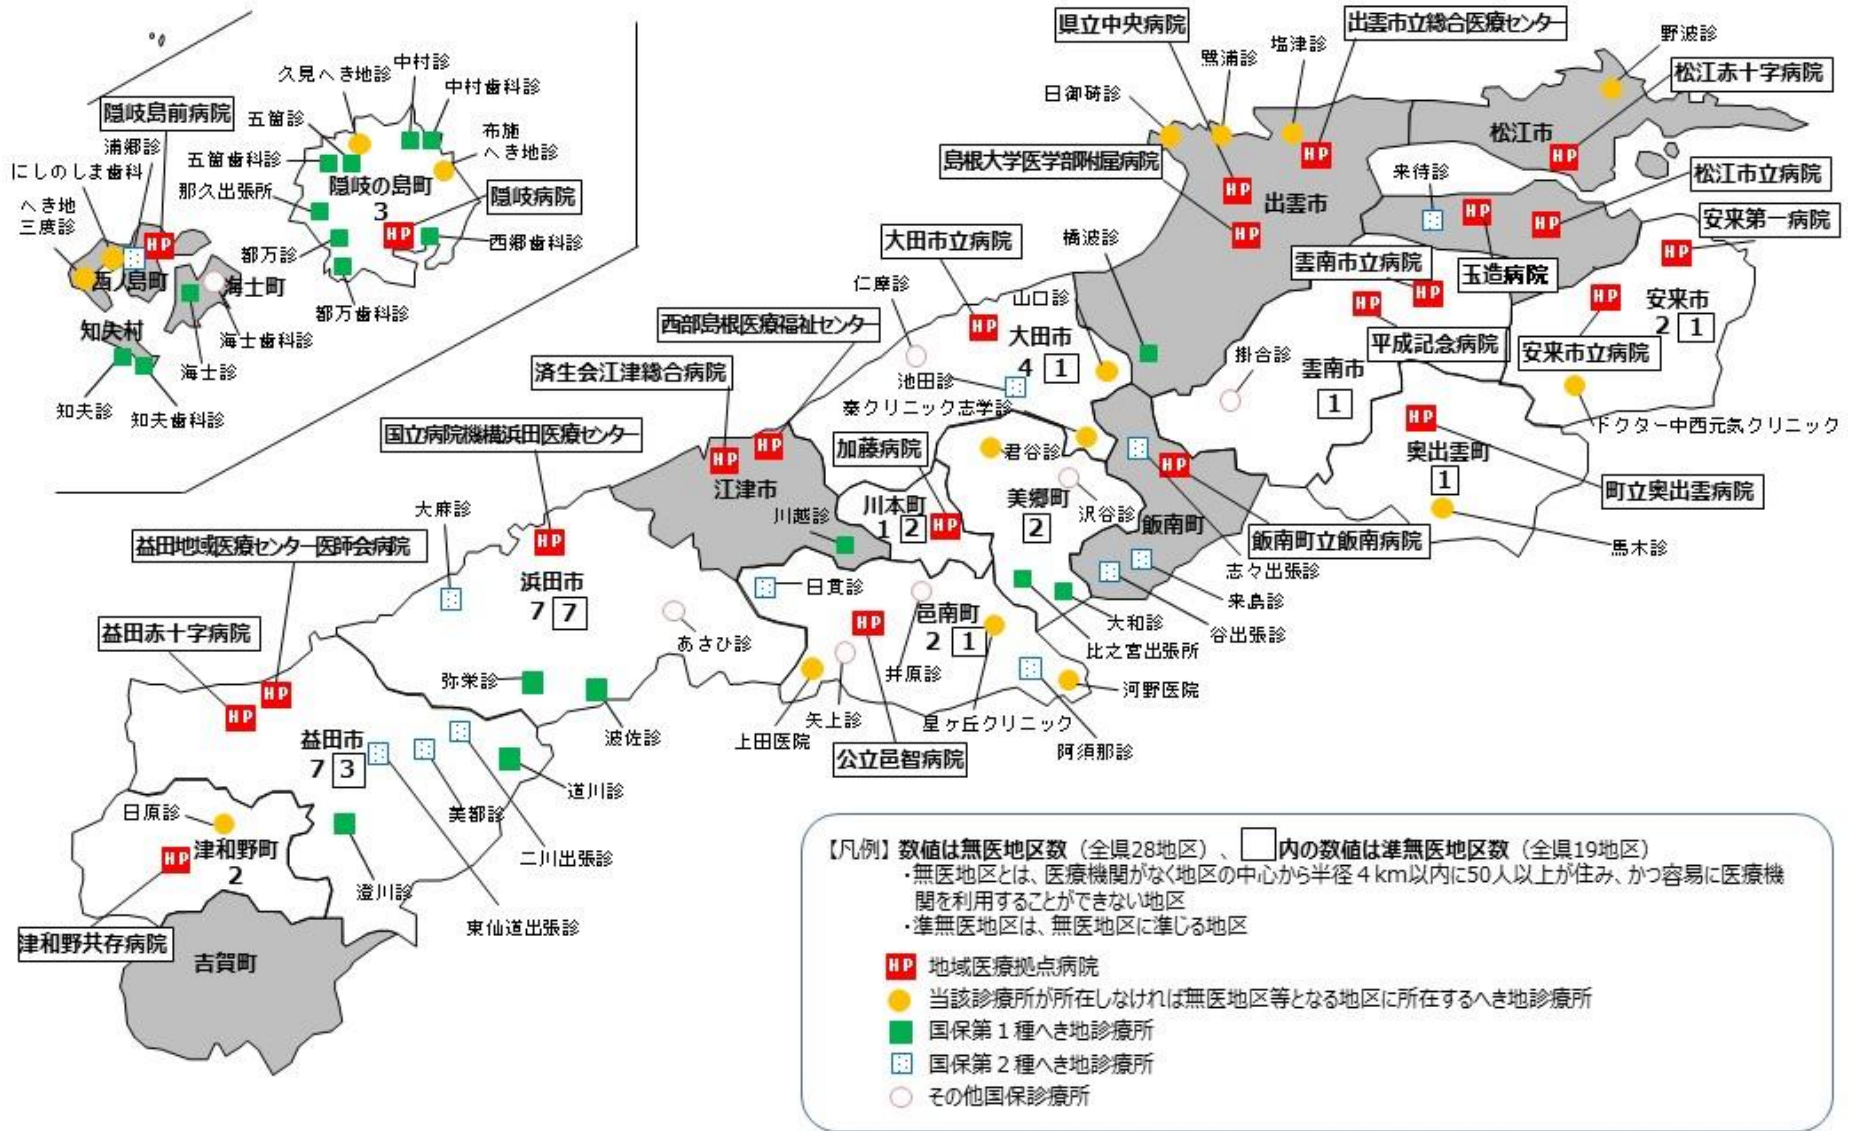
隠岐島前病院
久見へき地診
中村診
中村歯科診
五箇診
浦郷診
布施へき地診
にしのしま歯科
五箇歯科診
隠岐の島町
3
へき地三度診
那久出張所
隠岐病院
HP
西郷歯科診
都万診
西ノ島町
海士町
知夫村
都万歯科診
海士歯科診
海士診
知夫診
知夫歯科診

県立中央病院
出雲市立総合医療センター
野波診
鰐浦診
塩津診
松江赤十字病院
日御碕診
松江市
島根大学医学部附属病院
出雲市
来待診
松江市立病院
安来第一病院
大田市立病院
橋波診
雲南市立病院
玉造病院
仁摩診
山口診
安来市
2 1
西部島根医療福祉センター
大田市
4 1
平成記念病院
安来市立病院
掛合診
雲南市
1
池田診
済生会江津総合病院
泰クリニック志学診
ドクター中西元気クリニック
国立病院機構浜田医療センター
君谷診
加藤病院
奥出雲町
1
江津市
美郷町
町立奥出雲病院
大麻診
川本町
1 2
沢谷診
飯南町
川越診
2
飯南町立飯南病院
益田地域医療センター医師会病院
浜田市
7 7
志々出張診
馬木診
日貫診
来島診
邑南町
2 1
あさひ診
大和診
谷出張診
益田赤十字病院
比之宮出張所
弥栄診
井原診
河野医院
波佐診
矢上診
星ヶ丘クリニック
上田医院
益田市
7 3
阿須那診
公立邑智病院
道川診
日原診
美都診
津和野町
2
二川出張診
澄川診
東仙道出張診
津和野共存病院
吉賀町

【凡例】数値は無医地区数（全県28地区）、□内の数値は準無医地区数（全県19地区）
・無医地区とは、医療機関がなく地区の中心から半径４km以内に50人以上が住み、かつ容易に医療機関を利用することができない地区
・準無医地区は、無医地区に準じる地区
HP 地域医療拠点病院
当該診療所が所在しなければ無医地区等となる地区に所在するへき地診療所
国保第１種へき地診療所
国保第２種へき地診療所
その他国保診療所